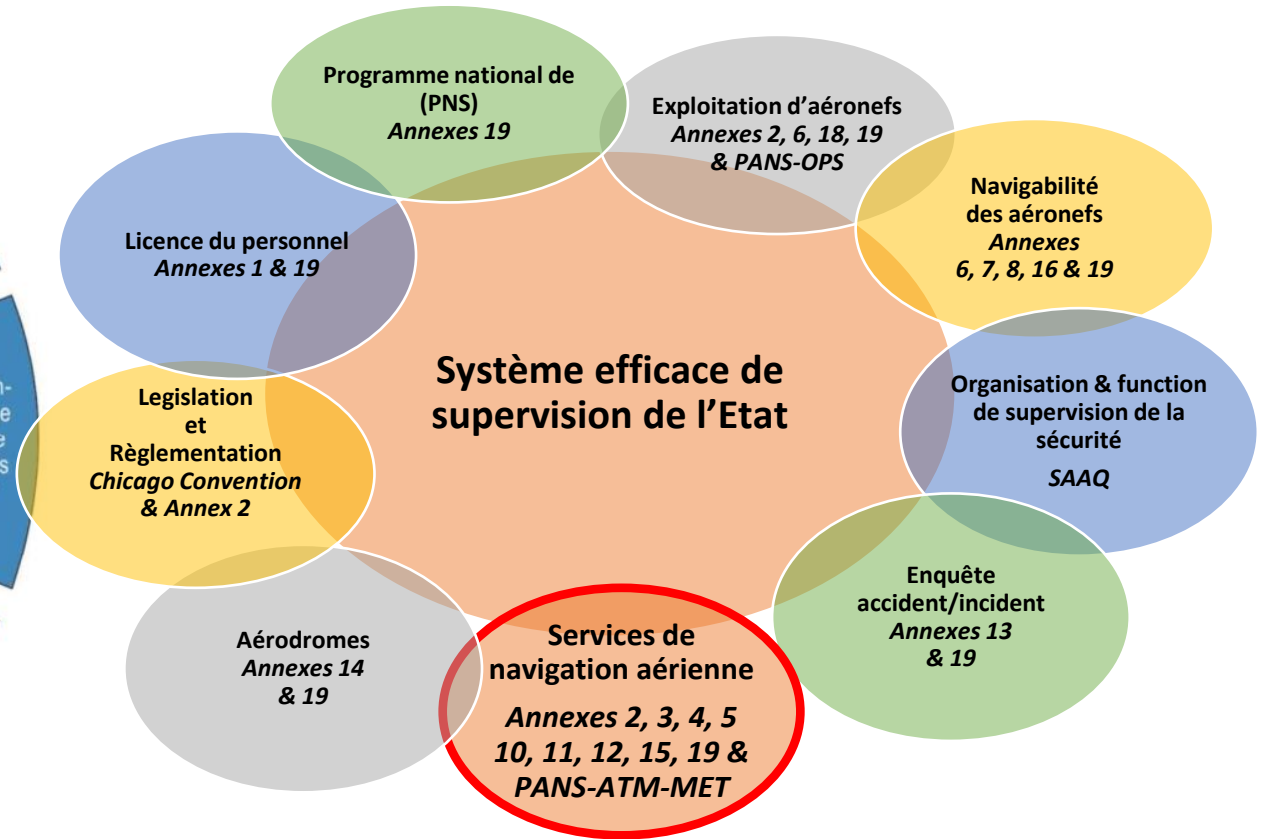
Programme national de (PNS)
*Annexes 19*

Exploitation d'aéronefs
*Annexes 2, 6, 18, 19 & PANS-OPS*

Navigabilité des aéronefs
*Annexes 6, 7, 8, 16 & 19*

Licence du personnel
*Annexes 1 & 19*

Système efficace de supervision de l'Etat

Organisation & function de supervision de la sécurité
*SAAQ*

Legislation et Règlementation
*Chicago Convention & Annex 2*

Enquête accident/incident
*Annexes 13 & 19*

Aérodromes
*Annexes 14 & 19*

Services de navigation aérienne
*Annexes 2, 3, 4, 5 10, 11, 12, 15, 19 & PANS-ATM-MET*

n-
e
e
s